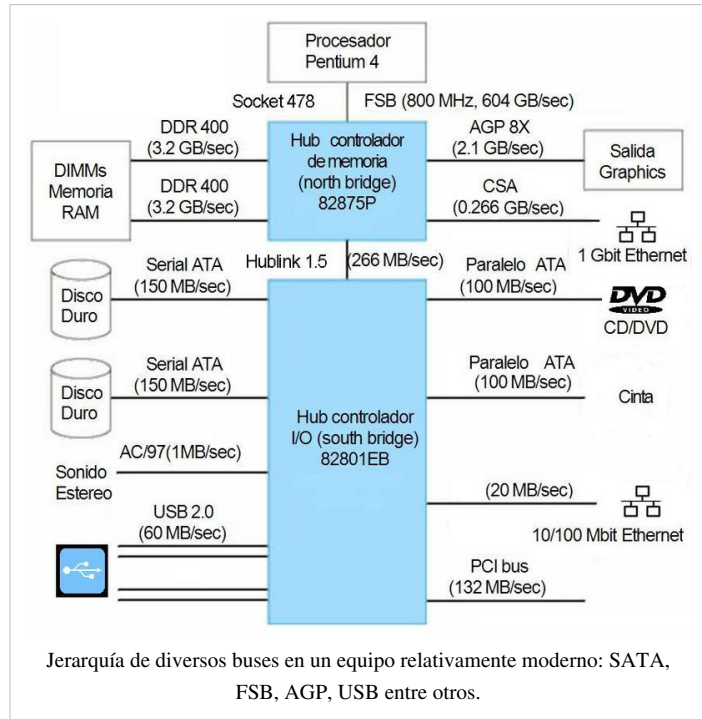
Procesador
Pentium 4

Socket 478

FSB (800 MHz, 604 GB/sec)

DDR 400
(3.2 GB/sec)

DIMMs
Memoria
RAM

DDR 400
(3.2 GB/sec)

Hub controlador
de memoria
(north bridge)
82875P

AGP 8X
(2.1 GB/sec)

Salida
Graphics

CSA
(0.266 GB/sec)

1 Gbit Ethernet

Hublink 1.5

(266 MB/sec)

Disco
Duro

Serial ATA
(150 MB/sec)

Paralelo ATA
(100 MB/sec)

DVD
VIDEO
CD/DVD

Disco
Duro

Serial ATA
(150 MB/sec)

Paralelo ATA
(100 MB/sec)

Cinta

Hub controlador
I/O (south bridge)
82801EB

AC/97(1MB/sec)

Sonido
Estereo

(20 MB/sec)

10/100 Mbit Ethernet

USB 2.0
(60 MB/sec)

PCI bus
(132 MB/sec)

Jerarquía de diversos buses en un equipo relativamente moderno: SATA, FSB, AGP, USB entre otros.